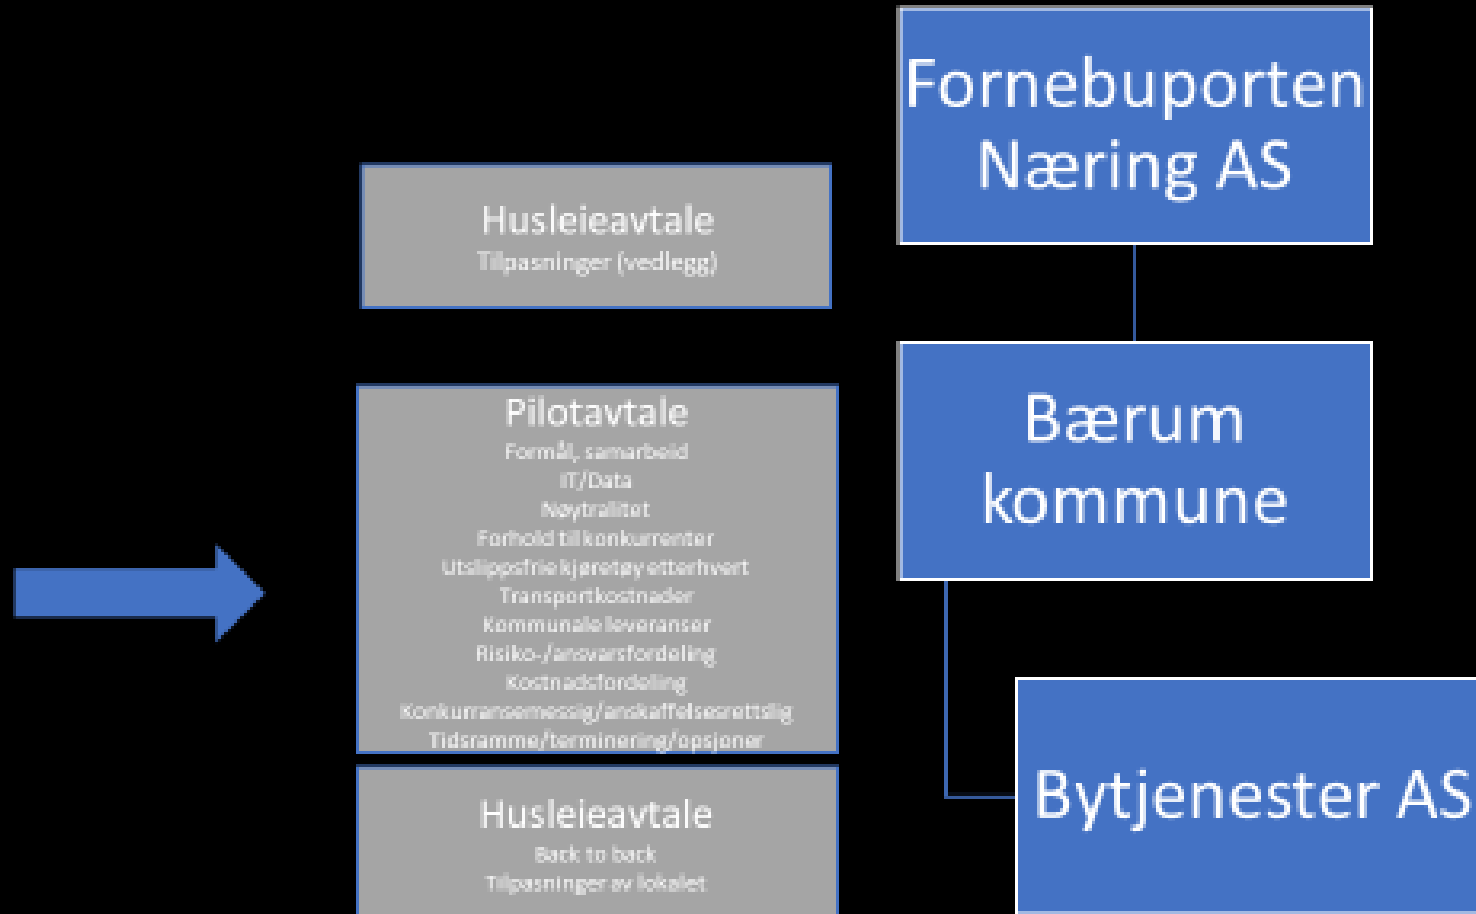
Fornebuporten Næring AS

Husleieavtale
Tilpasninger (vedlegg)

Bærum kommune

Pilotavtale
Formål, samarbeid
IT/Data
Nøytralitet
Forhold til konkurrenter
Utslippsfrie kjøretøy etterhvert
Transportkostnader
Kommunale leveranser
Risiko-/ansvarsfordeling
Kostnadsfordeling
Konkurransemessig/anskaffelsesrettslig
Tidsramme/terminering/opsjoner

Husleieavtale
Back to back
Tilpasninger av lokalet

Bytjenester AS